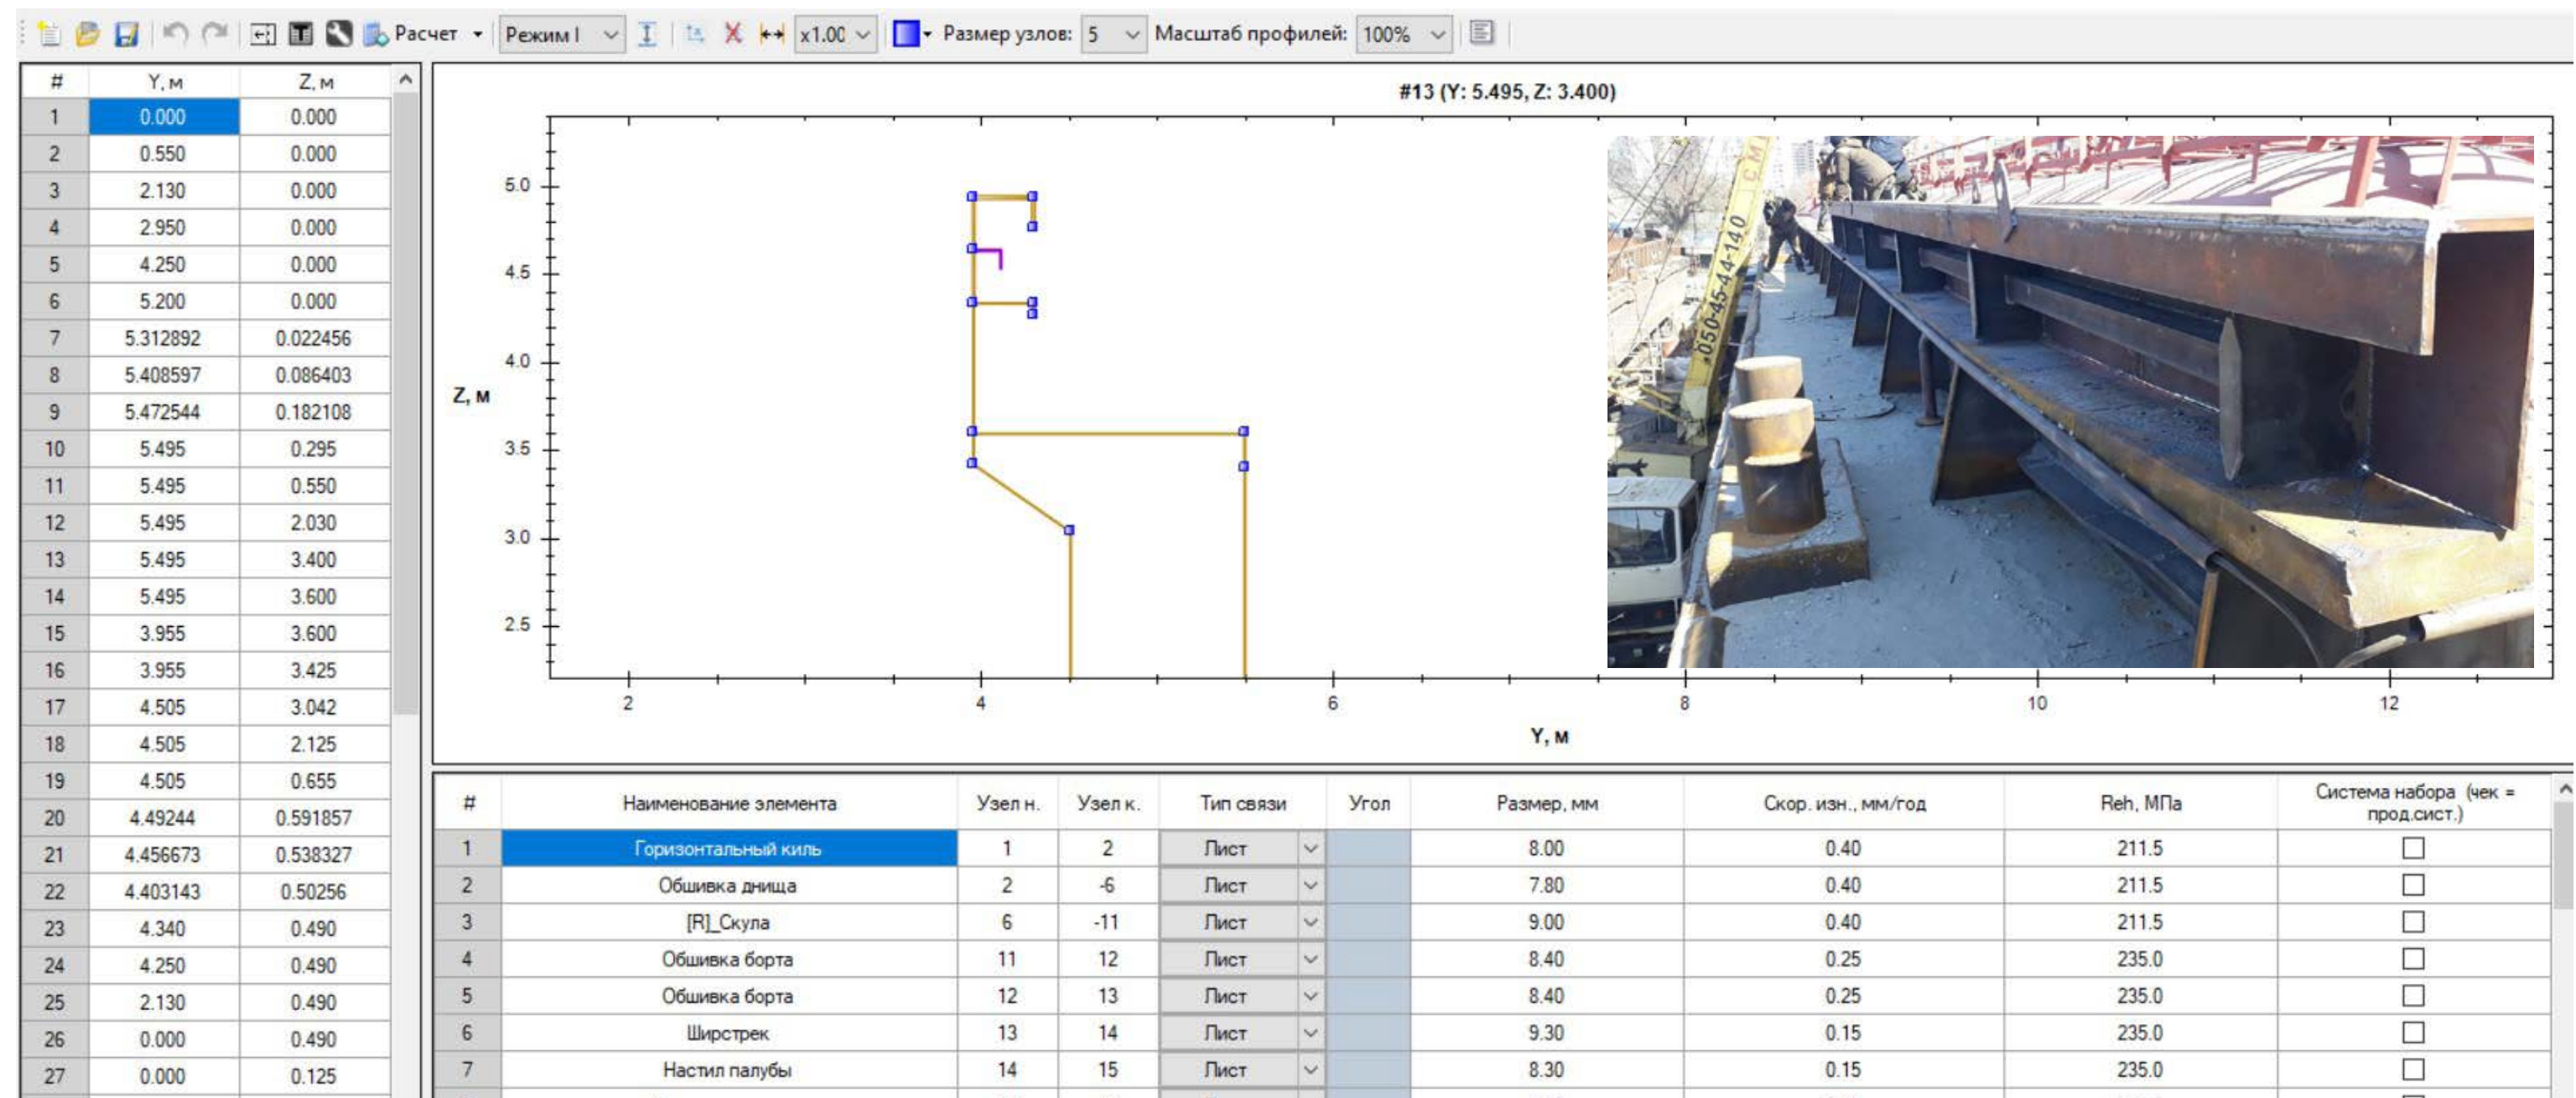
Расчет Режим I x1.00 Размер узлов: 5 Масштаб профилей: 100%

| # | Y, м | Z, м |
|---|---|---|
| 1 | 0.000 | 0.000 |
| 2 | 0.550 | 0.000 |
| 3 | 2.130 | 0.000 |
| 4 | 2.950 | 0.000 |
| 5 | 4.250 | 0.000 |
| 6 | 5.200 | 0.000 |
| 7 | 5.312892 | 0.022456 |
| 8 | 5.408597 | 0.086403 |
| 9 | 5.472544 | 0.182108 |
| 10 | 5.495 | 0.295 |
| 11 | 5.495 | 0.550 |
| 12 | 5.495 | 2.030 |
| 13 | 5.495 | 3.400 |
| 14 | 5.495 | 3.600 |
| 15 | 3.955 | 3.600 |
| 16 | 3.955 | 3.425 |
| 17 | 4.505 | 3.042 |
| 18 | 4.505 | 2.125 |
| 19 | 4.505 | 0.655 |
| 20 | 4.49244 | 0.591857 |
| 21 | 4.456673 | 0.538327 |
| 22 | 4.403143 | 0.50256 |
| 23 | 4.340 | 0.490 |
| 24 | 4.250 | 0.490 |
| 25 | 2.130 | 0.490 |
| 26 | 0.000 | 0.490 |
| 27 | 0.000 | 0.125 |

#13 (Y: 5.495, Z: 3.400)

Z, м
5.0 4.5 4.0 3.5 3.0 2.5
2 4 6 8 10 12
Y, м

050-45-44-140

| # | Наименование элемента | Узел н. | Узел к. | Тип связи | Угол | Размер, мм | Скор. изн., мм/год | Reh, МПа | Система набора (чек = прод.сист.) |
|---|---|---|---|---|---|---|---|---|---|
| 1 | Горизонтальный киль | 1 | 2 | Лист | | 8.00 | 0.40 | 211.5 | ☐ |
| 2 | Обшивка днища | 2 | -6 | Лист | | 7.80 | 0.40 | 211.5 | ☐ |
| 3 | [R]_Скула | 6 | -11 | Лист | | 9.00 | 0.40 | 211.5 | ☐ |
| 4 | Обшивка борта | 11 | 12 | Лист | | 8.40 | 0.25 | 235.0 | ☐ |
| 5 | Обшивка борта | 12 | 13 | Лист | | 8.40 | 0.25 | 235.0 | ☐ |
| 6 | Ширстрек | 13 | 14 | Лист | | 9.30 | 0.15 | 235.0 | ☐ |
| 7 | Настил палубы | 14 | 15 | Лист | | 8.30 | 0.15 | 235.0 | ☐ |